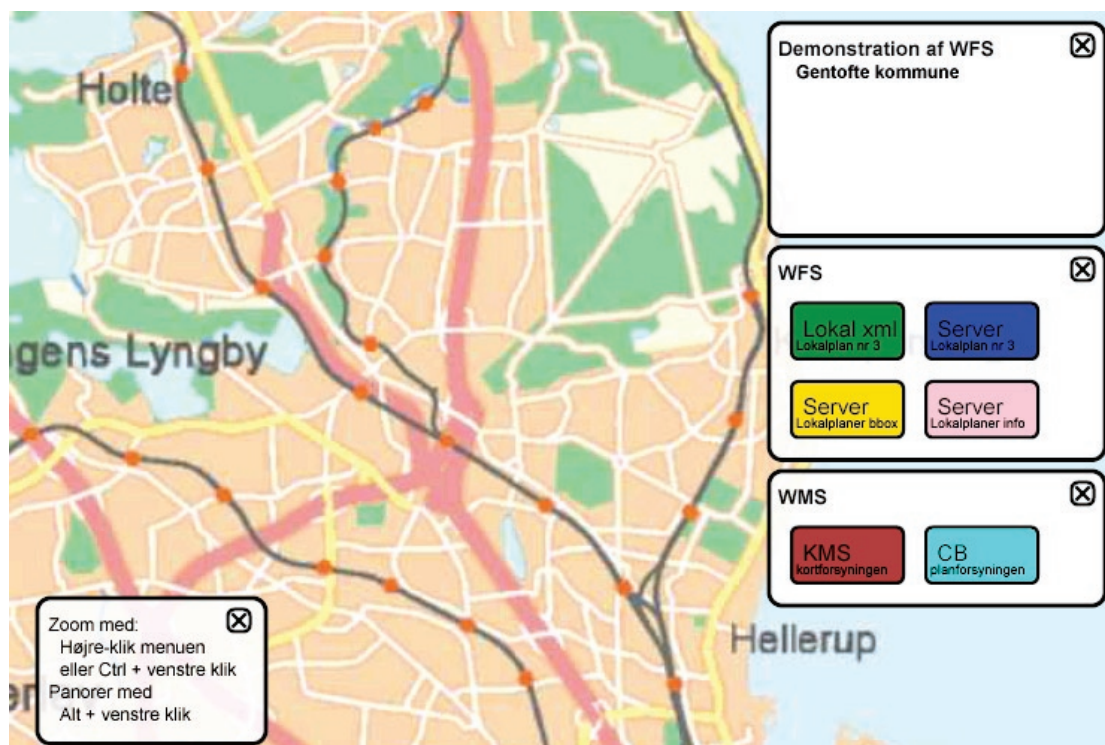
Holte

ngens Lyngby

Hellerup

Demonstration af WFS ⊠
Gentofte kommune

WFS ⊠

Lokal xml
Lokalplan nr 3

Server
Lokalplan nr 3

Server
Lokalplaner bbox

Server
Lokalplaner info

WMS ⊠

KMS
kortforsyningen

CB
planforsyningen

Zoom med: ⊠
Højre-klik menuen
eller Ctrl + venstre klik
Panorer med
Alt + venstre klik